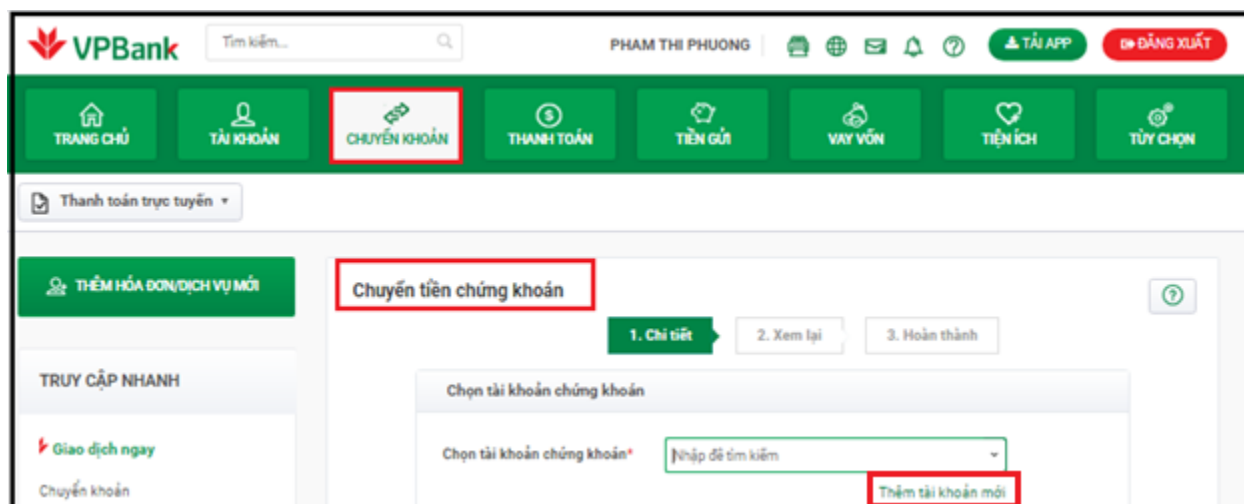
VPBank

Tìm kiếm...

PHAM THI PHUONG

TẢI APP

ĐĂNG XUẤT

TRANG CHỦ

TÀI KHOẢN

CHUYỂN KHOẢN

THANH TOÁN

TIỀN GỬI

VAY VỐN

TIỆN ÍCH

TÙY CHỌN

Thanh toán trực tuyến

THÊM HÓA ĐƠN/DỊCH VỤ MỚI

TRUY CẬP NHANH

Giao dịch ngay

Chuyển khoản

Chuyển tiền chứng khoán

1. Chi tiết

2. Xem lại

3. Hoàn thành

Chọn tài khoản chứng khoán

Chọn tài khoản chứng khoán*

Nhập để tìm kiếm

Thêm tài khoản mới